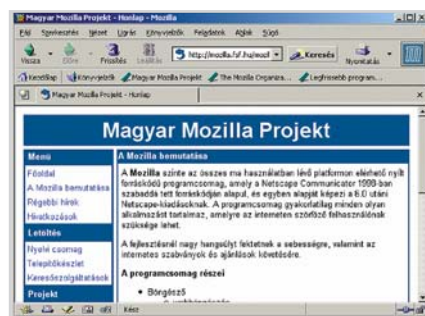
Magyar Mozilla Projekt - Honlap - Mozilla

Fájl Szerkesztés Nézet Ugrás Könyvjelzők Feladatok Ablak Súgó

Vissza Előre Frissítés Leállítás http://mozilla.fsf.hu/mozil Keresés Nyomtatás

Kezdőlap Könyvjelzők Magyar Mozilla Projekt The Mozilla Organiza... Legfrissebb program...

Magyar Mozilla Projekt - Honlap

Magyar Mozilla Projekt

Menü
Főoldal
A Mozilla bemutatása
Régebbi hírek
Hivatkozások

Letöltés
Nyelvi csomag
Telepítőkészlet
Keresőszolgáltatások

Projekt

A Mozilla bemutatása

A Mozilla szinte az összes ma használatban lévő platformon elérhető nyílt forráskódú programcsomag, amely a Netscape Communicator 1998-ban szabaddá tett forráskódján alapul, és egyben alapját képezi a 6.0 utáni Netscape-kiadásoknak. A programcsomag gyakorlatilag minden olyan alkalmazást tartalmaz, amelyre az interneten szörföző felhasználónak szüksége lehet.

A fejlesztésnél nagy hangsúlyt fektetnek a sebességre, valamint az internetes szabványok és ajánlások követésére.

A programcsomag részei

• Böngésző
• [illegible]

Kész